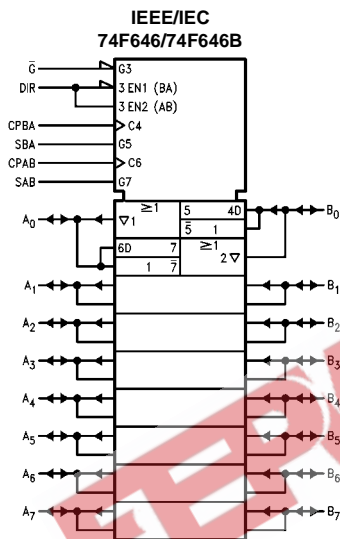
IEEE/IEC
74F646/74F646B

$\overline{G}$
DIR
G3
3 EN1 (BA)
3 EN2 (AB)
CPBA
C4
SBA
G5
CPAB
C6
SAB
G7

$A_0$
$\geq1$
$\nabla1$
5
4D
$\overline{5}$
1
6D
7
1
$\overline{7}$
$\geq1$
$2\nabla$
$B_0$

$A_1$
$B_1$
$A_2$
$B_2$
$A_3$
$B_3$
$A_4$
$B_4$
$A_5$
$B_5$
$A_6$
$B_6$
$A_7$
$B_7$